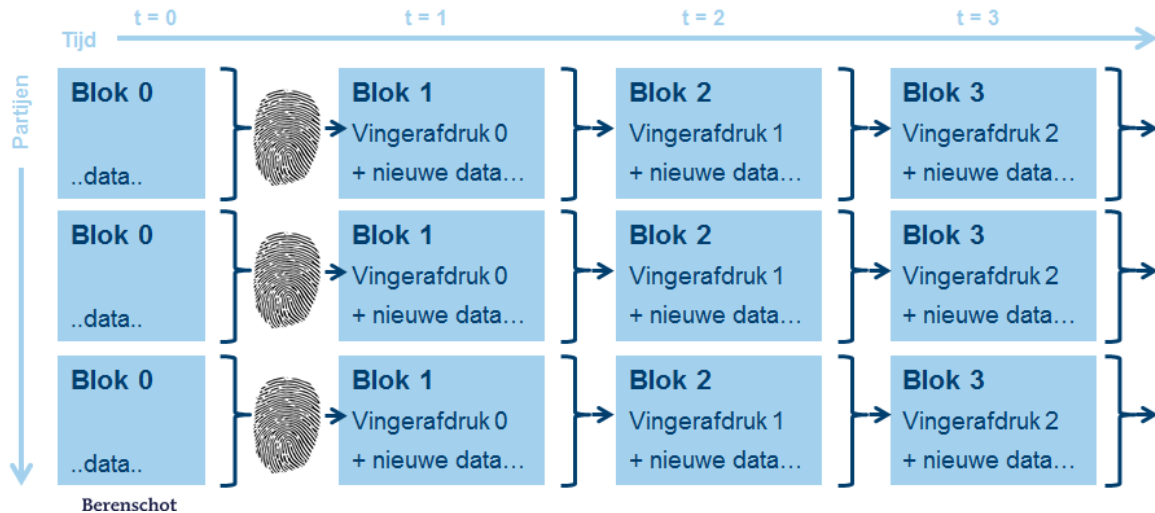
t = 0
t = 1
t = 2
t = 3

Tijd

Partijen

Blok 0
..data..

Blok 1
Vingerafdruk 0
+ nieuwe data…

Blok 2
Vingerafdruk 1
+ nieuwe data…

Blok 3
Vingerafdruk 2
+ nieuwe data…

Blok 0
..data..

Blok 1
Vingerafdruk 0
+ nieuwe data…

Blok 2
Vingerafdruk 1
+ nieuwe data…

Blok 3
Vingerafdruk 2
+ nieuwe data…

Blok 0
..data..

Blok 1
Vingerafdruk 0
+ nieuwe data…

Blok 2
Vingerafdruk 1
+ nieuwe data…

Blok 3
Vingerafdruk 2
+ nieuwe data…

Berenschot